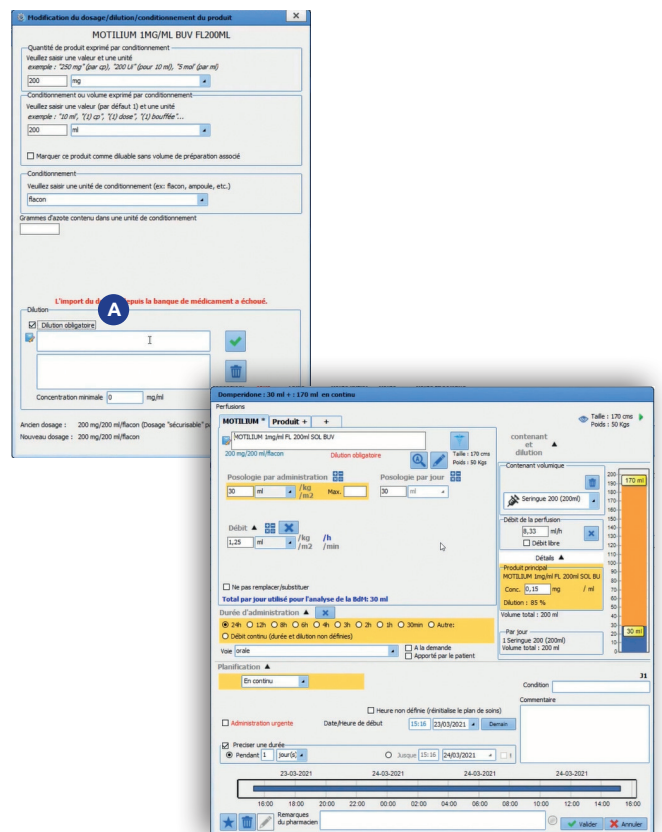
Modification du dosage/dilution/conditionnement du produit

MOTILIUM 1MG/ML BUV FL200ML

Quantité de produit exprimé par conditionnement
Veuillez saisir une valeur et une unité
exemple : "250 mg" (par cp), "200 UI" (pour 10 ml), "5 mol" (par ml)
200 mg

Conditionnement ou volume exprimé par conditionnement
Veuillez saisir une valeur (par défaut 1) et une unité
exemple : "10 ml", "(1) cp", "(1) dose", "(1) bouffée"...
200 ml

Marquer ce produit comme diluable sans volume de préparation associé

Conditionnement
Veuillez saisir une unité de conditionnement (ex: flacon, ampoule, etc.)
flacon

Grammes d'azote contenu dans une unité de conditionnement

L'import du d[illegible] depuis la banque de médicament a échoué.

A

Dilution
Dilution obligatoire

Concentration minimale 0 mg/ml

Ancien dosage : 200 mg/200 ml/flacon (Dosage "sécurisable" p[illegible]
Nouveau dosage : 200 mg/200 ml/flacon

Domperidone : 30 ml + : 170 ml en continu
Perfusions
MOTILIUM * Produit + +
Taille : 170 cms
Poids : 50 Kgs
MOTILIUM 1mg/ml FL 200ml SOL BUV
Taille : 170 cms Poids : 50 Kgs
200 mg/200 ml/flacon Dilution obligatoire
contenant et dilution
Posologie par administration
30 ml /kg /m2 Max.
Posologie par jour
30 ml
Débit
1,25 ml /kg /m2 /h /min
Contenant volumique
Seringue 200 (200ml)
Débit de la perfusion
8,33 ml/h
Débit libre
Détails
Produit principal
MOTILIUM 1mg/ml FL 200ml SOL BU
Conc. 0,15 mg / ml
Dilution : 85 %
Volume total : 200 ml
Par jour
1 Seringue 200 (200ml)
Volume total : 200 ml
200 190 180 170 160 150 140 130 120 110 100 90 80 70 60 50 40 30 20 10 0
170 ml
30 ml
Ne pas remplacer/substituer
Total par jour utilisé pour l'analyse de la BdM: 30 ml
Durée d'administration
24h 12h 8h 6h 4h 3h 2h 1h 30min Autre:
Débit continu (durée et dilution non définies)
Voie orale
A la demande
Apporté par le patient
Planification
En continu
31
Condition
Heure non définie (réinitialise le plan de soins)
Commentaire
Administration urgente Date/Heure de début 15:16 23/03/2021 Demain
Preciser une durée
Pendant 1 jour(s) Jusque 15:16 24/03/2021
23-03-2021 24-03-2021 24-03-2021 24-03-2021
16:00 18:00 20:00 22:00 00:00 02:00 04:00 06:00 08:00 10:00 12:00 14:00 16:00
Remarques du pharmacien
Valider Annuler